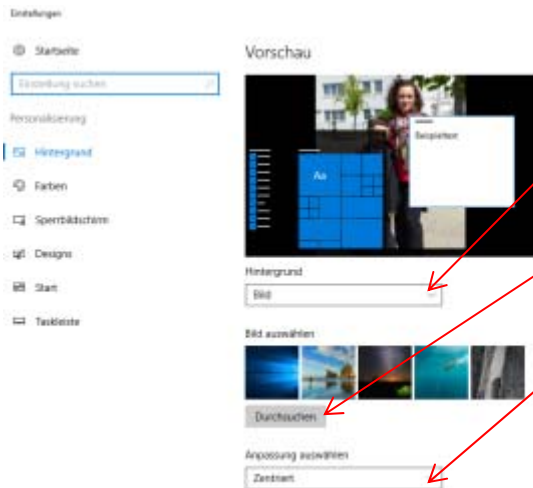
Einstellungen

Startseite

Einstellung suchen

Personalisierung

Hintergrund

Farben

Sperrbildschirm

Designs

Start

Taskleiste

Vorschau

Beispieltext

Aa

Hintergrund

Bild

Bild auswählen

Durchsuchen

Anpassung auswählen

Zentriert